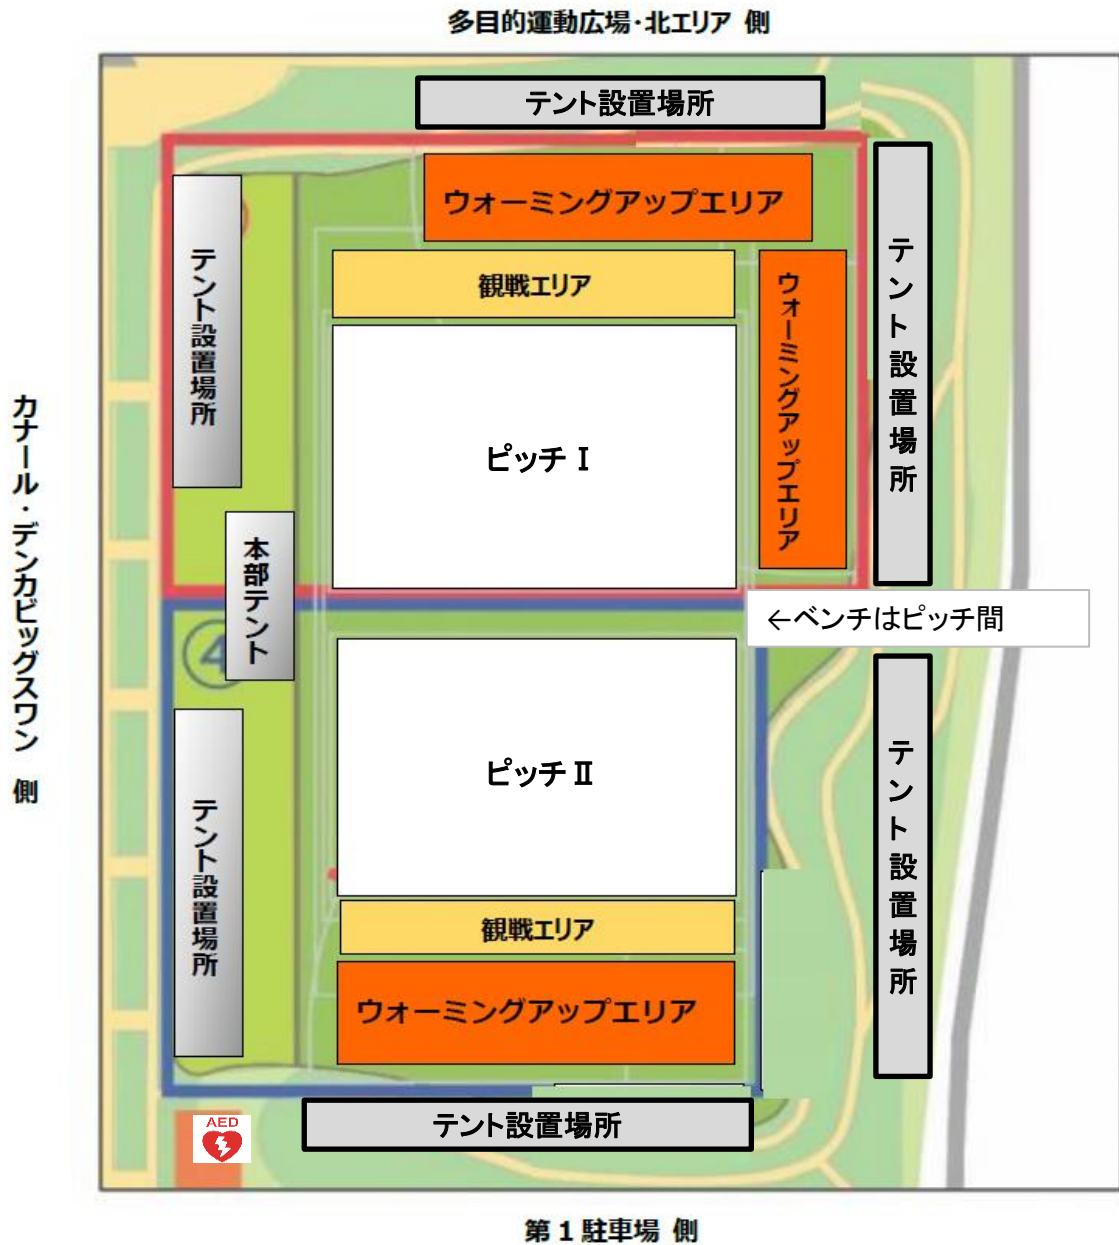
多目的運動広場･北エリア 側

テント設置場所

ウォーミングアップエリア

テント設置場所

観戦エリア

ウォーミングアップエリア

テント設置場所

カナール・デンカビッグスワン 側

ピッチⅠ

本部テント

←ベンチはピッチ間

ピッチⅡ

テント設置場所

テント設置場所

観戦エリア

ウォーミングアップエリア

AED

テント設置場所

第１駐車場 側